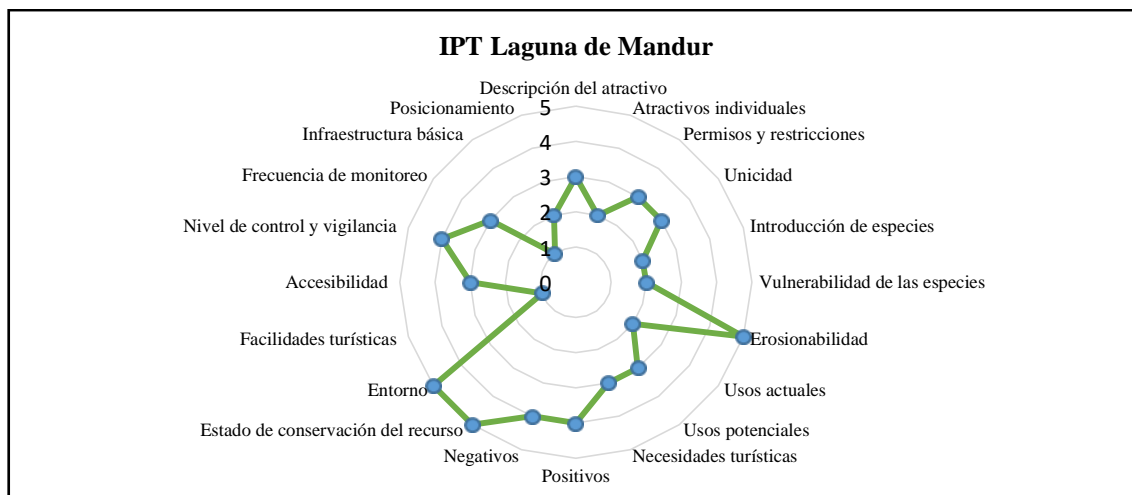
IPT Laguna de Mandur

Descripción del atractivo
Atractivos individuales
Permisos y restricciones
Unicidad
Introducción de especies
Vulnerabilidad de las especies
Erosionabilidad
Usos actuales
Usos potenciales
Necesidades turísticas
Positivos
Negativos
Estado de conservación del recurso
Entorno
Facilidades turísticas
Accesibilidad
Nivel de control y vigilancia
Frecuencia de monitoreo
Infraestructura básica
Posicionamiento

5
4
3
2
1
0